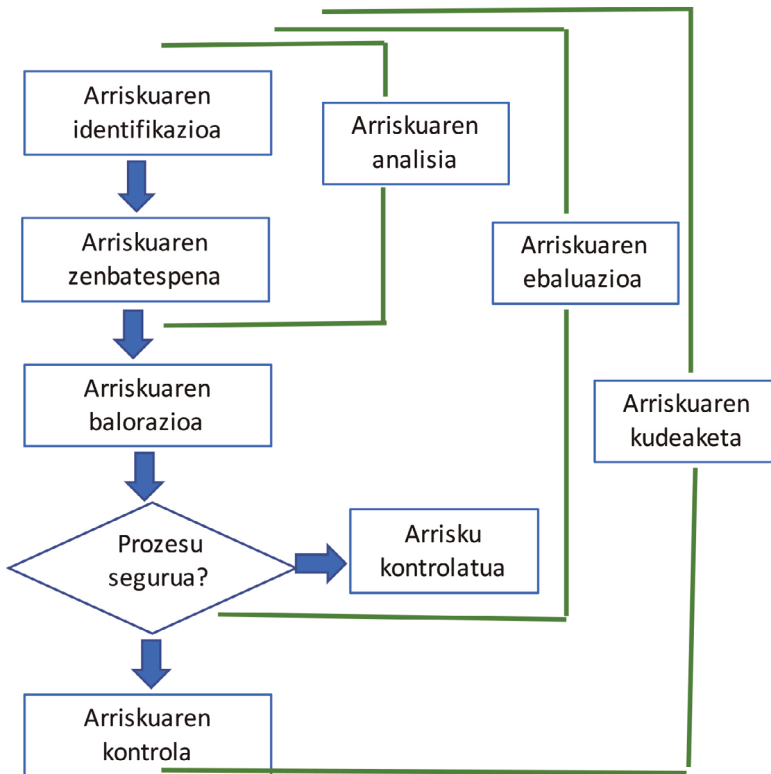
Arriskuaren identifikazioa

Arriskuaren analisia

Arriskuaren zenbatespena

Arriskuaren ebaluazioa

Arriskuaren balorazioa

Arriskuaren kudeaketa

Prozesu segurua?

Arrisku kontrolatua

Arriskuaren kontrola